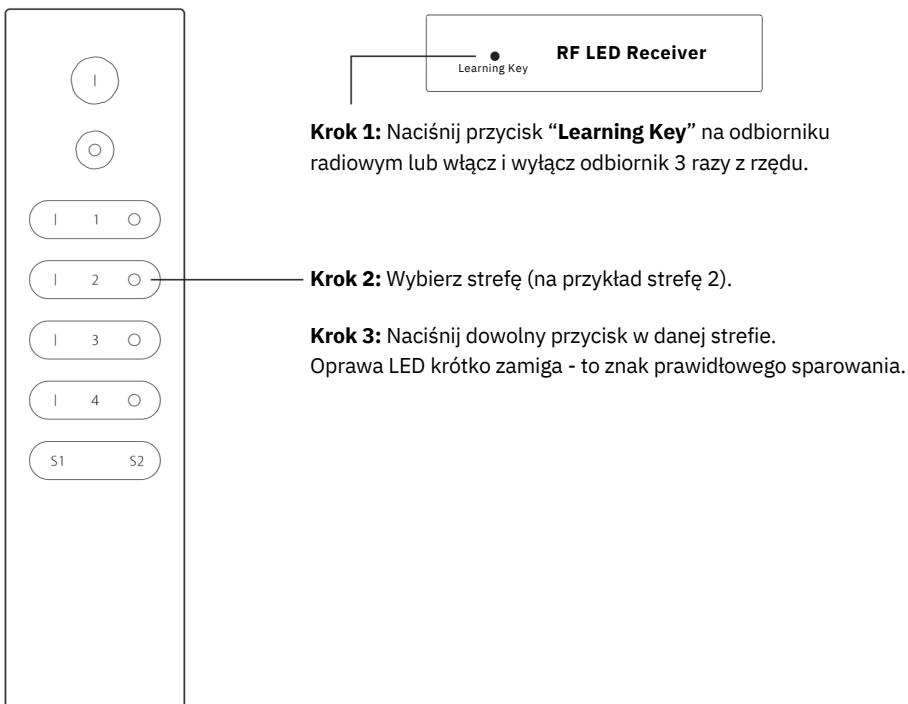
I

O

I 1 O

I 2 O

I 3 O

I 4 O

S1 S2

Learning Key

RF LED Receiver

**Krok 1:** Naciśnij przycisk “**Learning Key**” na odbiorniku radiowym lub włącz i wyłącz odbiornik 3 razy z rzędu.

**Krok 2:** Wybierz strefę (na przykład strefę 2).

**Krok 3:** Naciśnij dowolny przycisk w danej strefie. Oprawa LED krótko zamiga - to znak prawidłowego sparowania.